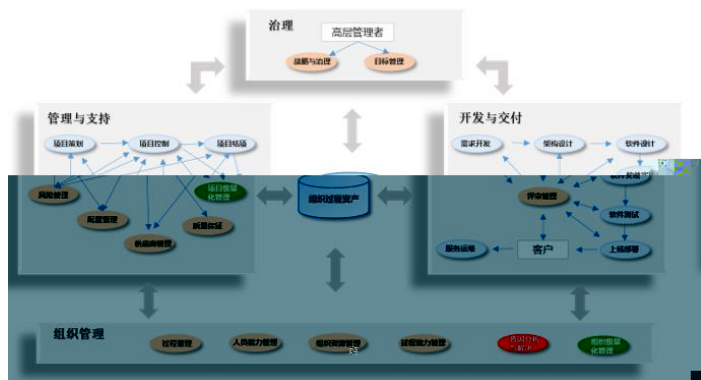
治理

高层管理者

战略与治理

目标管理

管理与支持

项目策划

项目控制

项目结项

风险管理

项目数量化管理

配置管理

质量保证

供应商管理

组织过程资产

开发与交付

需求开发

架构设计

软件设计

软件实现

评审管理

软件测试

上线部署

服务运维

客户

组织管理

过程管理

人员能力管理

组织资源管理

过程能力管理

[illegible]

组织数量化管理